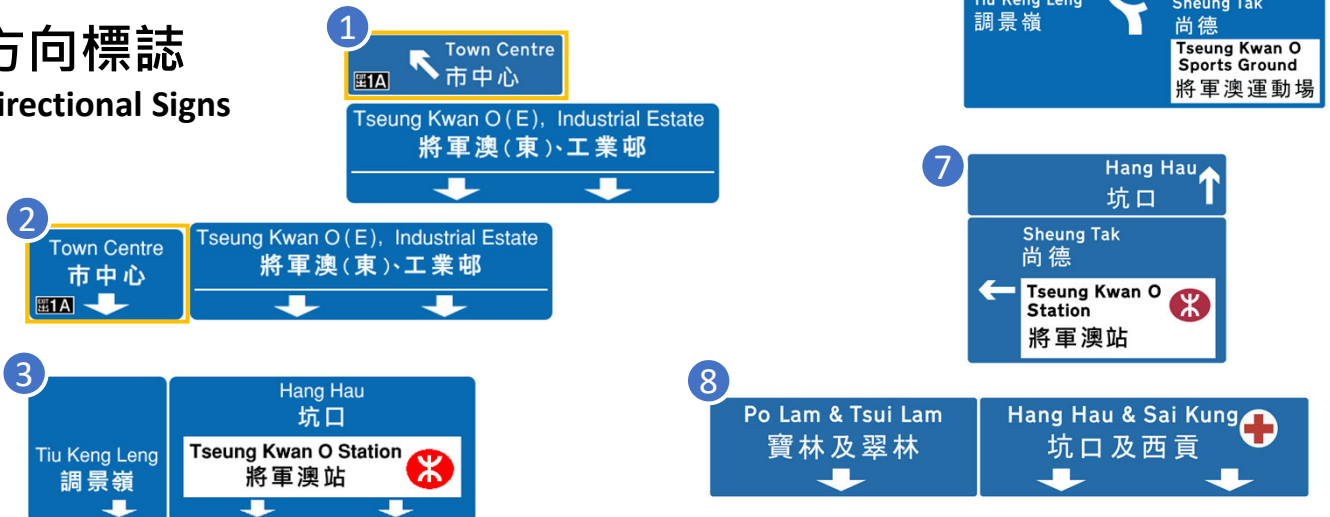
方向標誌
irectional Signs

1
Town Centre
市中心
出1A

Tseung Kwan O (E), Industrial Estate
將軍澳(東)、工業邨

2
Town Centre
市中心
出1A

Tseung Kwan O (E), Industrial Estate
將軍澳(東)、工業邨

3
Tiu Keng Leng
調景嶺

Hang Hau
坑口
Tseung Kwan O Station
將軍澳站

Tiu Keng Leng
調景嶺

Sheung Tak
尚德
Tseung Kwan O Sports Ground
將軍澳運動場

7
Hang Hau
坑口

Sheung Tak
尚德
Tseung Kwan O Station
將軍澳站

8
Po Lam & Tsui Lam
寶林及翠林

Hang Hau & Sai Kung
坑口及西貢